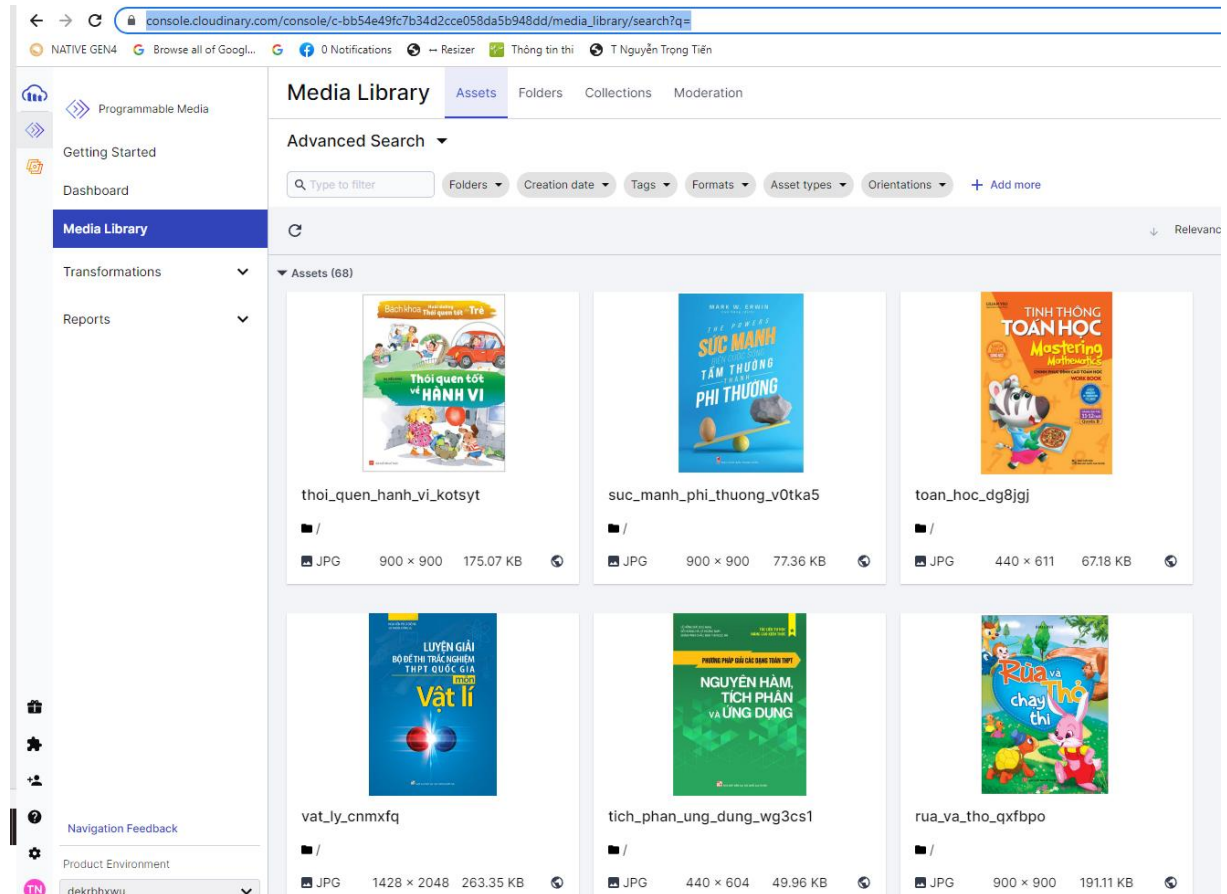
console.cloudinary.com/console/c-bb54e49fc7b34d2cce058da5b948dd/media_library/search?q=

NATIVE GEN4 Browse all of Googl... 0 Notifications ↔ Resizer Thông tin thi T Nguyễn Trọng Tiến

Programmable Media

Getting Started

Dashboard

Media Library

Transformations

Reports

Navigation Feedback

Product Environment

dekrhbxwu

TN

Media Library Assets Folders Collections Moderation

Advanced Search

Type to filter Folders Creation date Tags Formats Asset types Orientations + Add more

Relevanc

Assets (68)

Bách khoa Hình thành Thói quen tốt cho Trẻ

Thói quen tốt về HÀNH VI

thoi_quen_hanh_vi_kotsyt

/

JPG 900 × 900 175.07 KB

MARK W. ERWIN

THE POWER OF SỨC MẠNH TẦM THƯỜNG THÀNH PHI THƯỜNG

suc_manh_phi_thuong_v0tka5

/

JPG 900 × 900 77.36 KB

TINH THÔNG TOÁN HỌC Mastering Mathematics

WORK BOOK

toan_hoc_dg8jgj

/

JPG 440 × 611 67.18 KB

LUYỆN GIẢI BỘ ĐỀ THI TRẮC NGHIỆM THPT QUỐC GIA môn Vật lí

vat_ly_cnmxfq

/

JPG 1428 × 2048 263.35 KB

PHƯƠNG PHÁP GIẢI CÁC DẠNG TOÁN THPT

NGUYÊN HÀM, TÍCH PHÂN VÀ ỨNG DỤNG

tich_phan_ung_dung_wg3cs1

/

JPG 440 × 604 49.96 KB

Rùa và Thỏ chạy thi

rua_va_tho_qxfbpo

/

JPG 900 × 900 191.11 KB